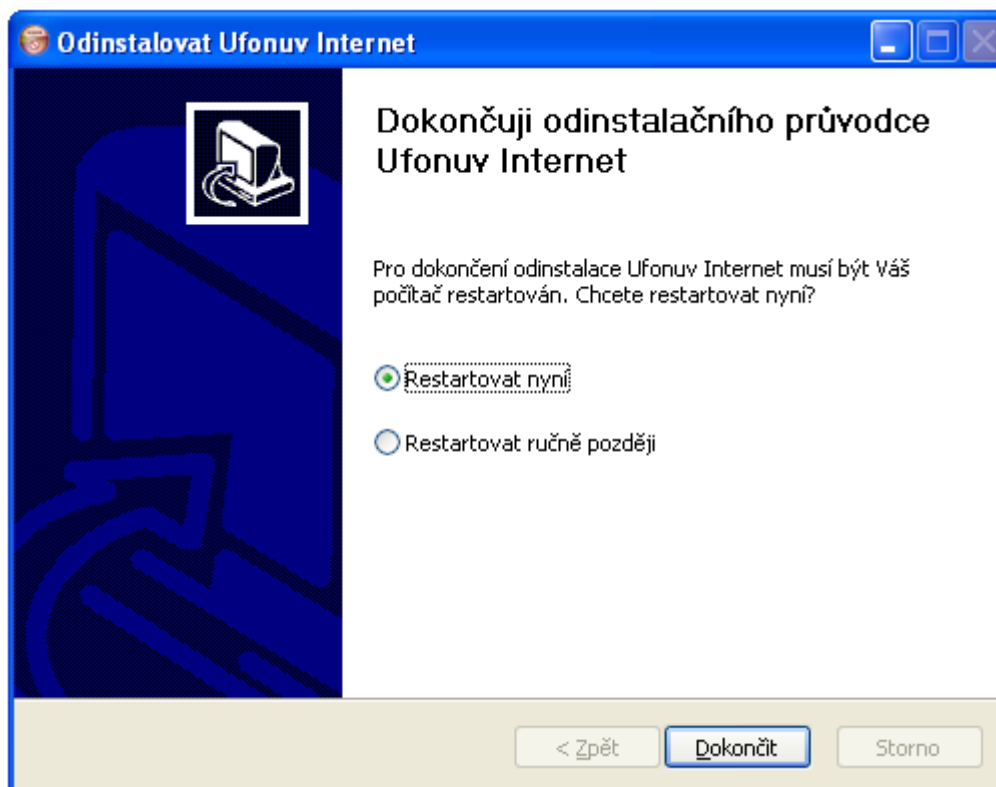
Odinstalovat Ufonuv Internet

Dokončuji odinstalačního průvodce Ufonuv Internet

Pro dokončení odinstalace Ufonuv Internet musí být Váš počítač restartován. Chcete restartovat nyní?

Restartovat nyní

Restartovat ručně později

< Zpět

Dokončit

Storno